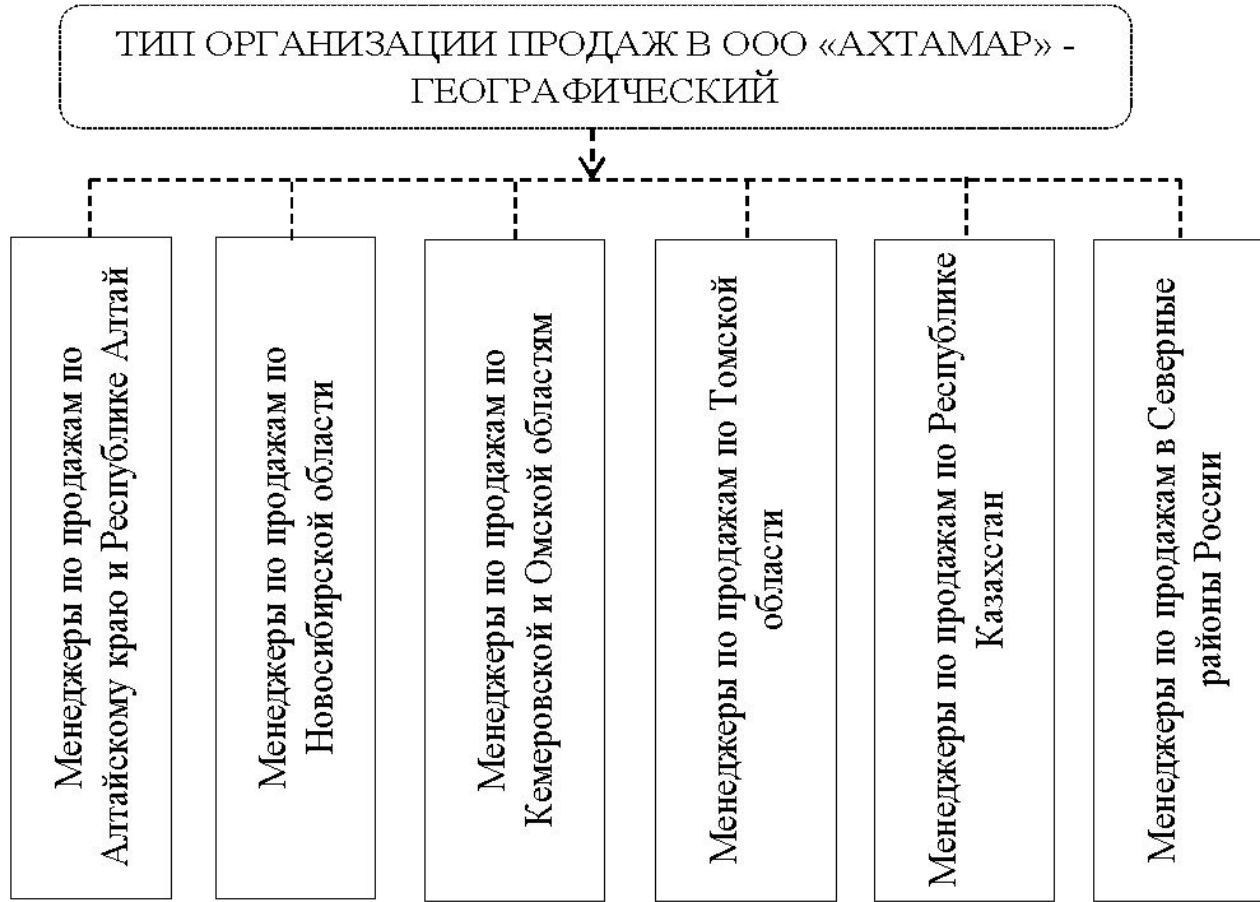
ТИП ОРГАНИЗАЦИИ ПРОДАЖ В ООО «АХТАМАР» - ГЕОГРАФИЧЕСКИЙ

Менеджеры по продажам по Алтайскому краю и Республике Алтай

Менеджеры по продажам по Новосибирской области

Менеджеры по продажам по Кемеровской и Омской областям

Менеджеры по продажам по Томской области

Менеджеры по продажам по Республике Казахстан

Менеджеры по продажам в Северные районы России